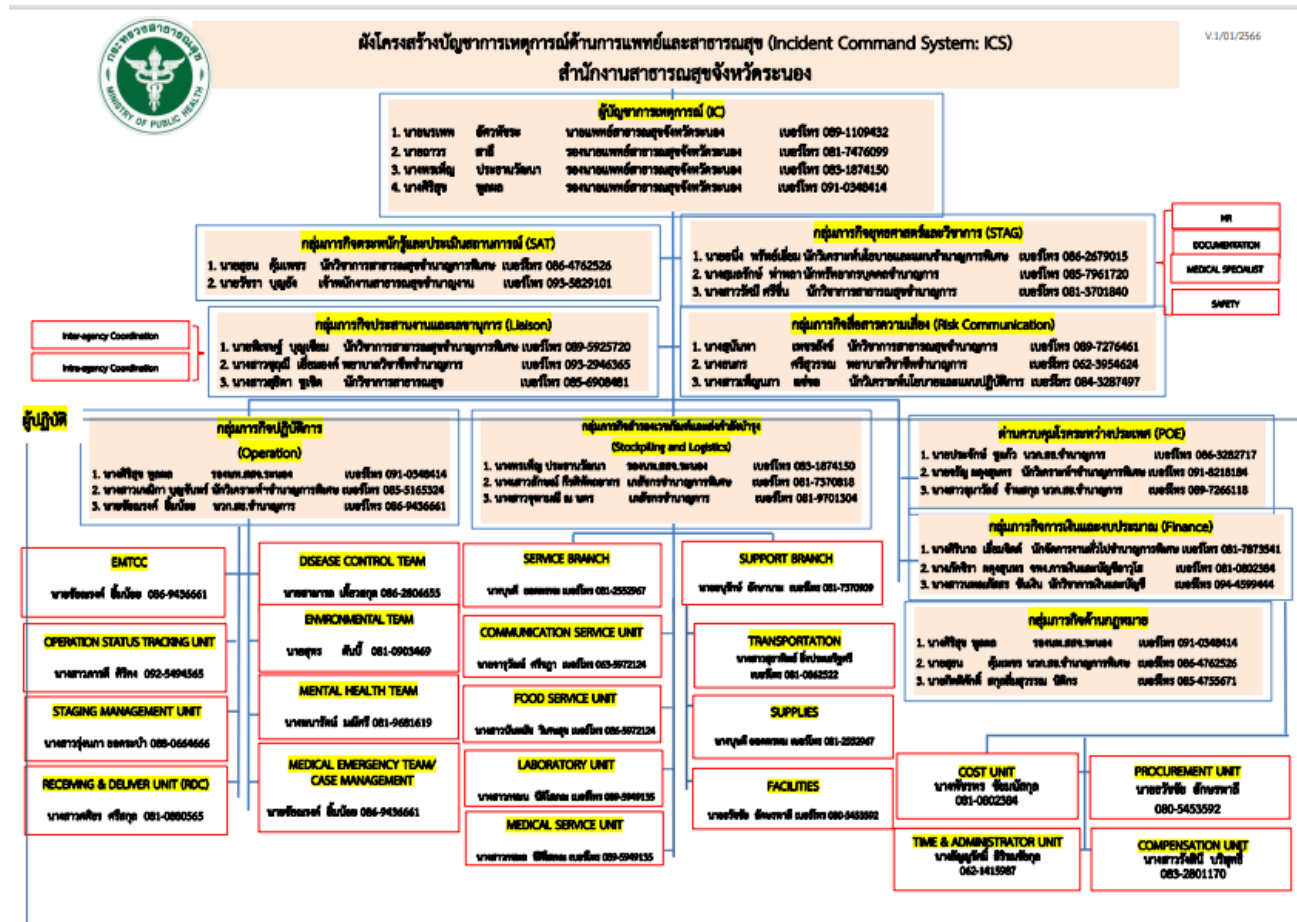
ผังโครงสร้างบัญชาการเหตุการณ์ด้านการแพทย์และสาธารณสุข (Incident Command System: ICS)
สำนักงานสาธารณสุขจังหวัดระนอง

V.1/01/2566

MINISTRY OF PUBLIC HEALTH

ผู้บัญชาการเหตุการณ์ (IC)
1. นายแพทย์ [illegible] นายแพทย์สาธารณสุขจังหวัดระนอง เบอร์โทร 089-1109432
2. นาย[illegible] รองนายแพทย์สาธารณสุขจังหวัดระนอง เบอร์โทร 081-7476099
3. นาง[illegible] ประธานวัฒนา รองนายแพทย์สาธารณสุขจังหวัดระนอง เบอร์โทร 083-1874150
4. นางศิริสุข ชูสงค์ รองนายแพทย์สาธารณสุขจังหวัดระนอง เบอร์โทร 091-0348414

กลุ่มภารกิจตระหนักรู้และประเมินสถานการณ์ (SAT)
1. นายสุชน คุ้มแพทร นักวิชาการสาธารณสุขชำนาญการพิเศษ เบอร์โทร 086-4762526
2. นายวีรรา บุญยัง เจ้าพนักงานสาธารณสุขชำนาญงาน เบอร์โทร 093-5829101

กลุ่มภารกิจยุทธศาสตร์และวิชาการ (STAG)
1. นาย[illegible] นักวิเคราะห์นโยบายและแผนชำนาญการพิเศษ เบอร์โทร 086-2679015
2. นาง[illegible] นักทรัพยากรบุคคลชำนาญการ เบอร์โทร 085-7961720
3. นางสาว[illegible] นักวิชาการสาธารณสุขชำนาญการ เบอร์โทร 081-3701840

HR
DOCUMENTATION
MEDICAL SPECIALIST
SAFETY

Inter-agency Coordination
Intra-agency Coordination

กลุ่มภารกิจประสานงานและเลขานุการ (Liaison)
1. นาย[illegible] นักวิชาการสาธารณสุขชำนาญการพิเศษ เบอร์โทร 089-5925720
2. นางสาว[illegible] พยาบาลวิชาชีพชำนาญการ เบอร์โทร 093-2946365
3. นางสาว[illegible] นักวิชาการสาธารณสุข เบอร์โทร 085-6908481

กลุ่มภารกิจสื่อสารความเสี่ยง (Risk Communication)
1. นาง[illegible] นักวิชาการสาธารณสุขชำนาญการ เบอร์โทร 089-7276461
2. นาง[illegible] พยาบาลวิชาชีพชำนาญการ เบอร์โทร 062-3954624
3. นางสาว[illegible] นักวิเคราะห์นโยบายและแผนปฏิบัติการ เบอร์โทร 084-3287497

ผู้ปฏิบัติ

กลุ่มภารกิจปฏิบัติการ (Operation)
1. นางศิริสุข ชูสงค์ รองนพ.สสจ.ระนอง เบอร์โทร 091-0348414
2. นางสาว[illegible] นักวิเคราะห์ชำนาญการพิเศษ เบอร์โทร 085-5165324
3. นาย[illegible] นวก.สธ.ชำนาญการ เบอร์โทร 086-9436661

กลุ่มภารกิจสำรองเวชภัณฑ์และส่งกำลังบำรุง (Stockpiling and Logistics)
1. นาง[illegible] ประธานวัฒนา รองนพ.สสจ.ระนอง เบอร์โทร 083-1874150
2. นางสาว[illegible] เภสัชกรชำนาญการพิเศษ เบอร์โทร 081-7370818
3. นางสาว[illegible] เภสัชกรชำนาญการ เบอร์โทร 081-9701304

ด่านควบคุมโรคระหว่างประเทศ (POE)
1. นาย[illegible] นวก.สธ.ชำนาญการ เบอร์โทร 086-3282717
2. นาย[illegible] นักวิเคราะห์ชำนาญการพิเศษ เบอร์โทร 091-8218184
3. นางสาว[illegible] นวก.สธ.ชำนาญการ เบอร์โทร 089-7266118

กลุ่มภารกิจการเงินและงบประมาณ (Finance)
1. นาง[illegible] นักจัดการงานทั่วไปชำนาญการพิเศษ เบอร์โทร 081-7873541
2. นาง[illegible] จพง.การเงินและบัญชีอาวุโส เบอร์โทร 081-0802384
3. นางสาว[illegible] นักวิชาการเงินและบัญชี เบอร์โทร 094-4599444

กลุ่มภารกิจด้านกฎหมาย
1. นางศิริสุข ชูสงค์ รองนพ.สสจ.ระนอง เบอร์โทร 091-0348414
2. นายสุชน คุ้มแพทร นวก.สธ.ชำนาญการพิเศษ เบอร์โทร 086-4762526
3. นาย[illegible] นิติกร เบอร์โทร 085-4755671

EMTCC
นาย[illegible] 086-9436661

OPERATION STATUS TRACKING UNIT
นางสาว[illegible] 092-5494565

STAGING MANAGEMENT UNIT
นางสาว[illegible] 088-0664666

RECEIVING & DELIVER UNIT (RDC)
นางสาว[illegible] 081-0880565

DISEASE CONTROL TEAM
นาย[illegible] 086-2806655

ENVIRONMENTAL TEAM
นาย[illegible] 081-0903469

MENTAL HEALTH TEAM
นาง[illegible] 081-9681619

MEDICAL EMERGENCY TEAM/ CASE MANAGEMENT
นาย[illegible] 086-9436661

SERVICE BRANCH
นาง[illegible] เบอร์โทร 081-2552967

COMMUNICATION SERVICE UNIT
นาง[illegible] เบอร์โทร 063-5972124

FOOD SERVICE UNIT
นางสาว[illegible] เบอร์โทร 086-5972124

LABORATORY UNIT
นางสาว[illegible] เบอร์โทร 089-5949135

MEDICAL SERVICE UNIT
นางสาว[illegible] เบอร์โทร 089-5949135

SUPPORT BRANCH
นาย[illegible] เบอร์โทร 081-7370809

TRANSPORTATION
นางสาว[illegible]
เบอร์โทร 081-0862522

SUPPLIES
นาง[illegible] เบอร์โทร 081-2552947

FACILITIES
นาย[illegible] เบอร์โทร 080-5453592

COST UNIT
นาง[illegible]
081-0802384

PROCUREMENT UNIT
นาย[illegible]
080-5453592

TIME & ADMINISTRATOR UNIT
นาง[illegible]
062-1415987

COMPENSATION UNIT
นางสาว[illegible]
083-2801170